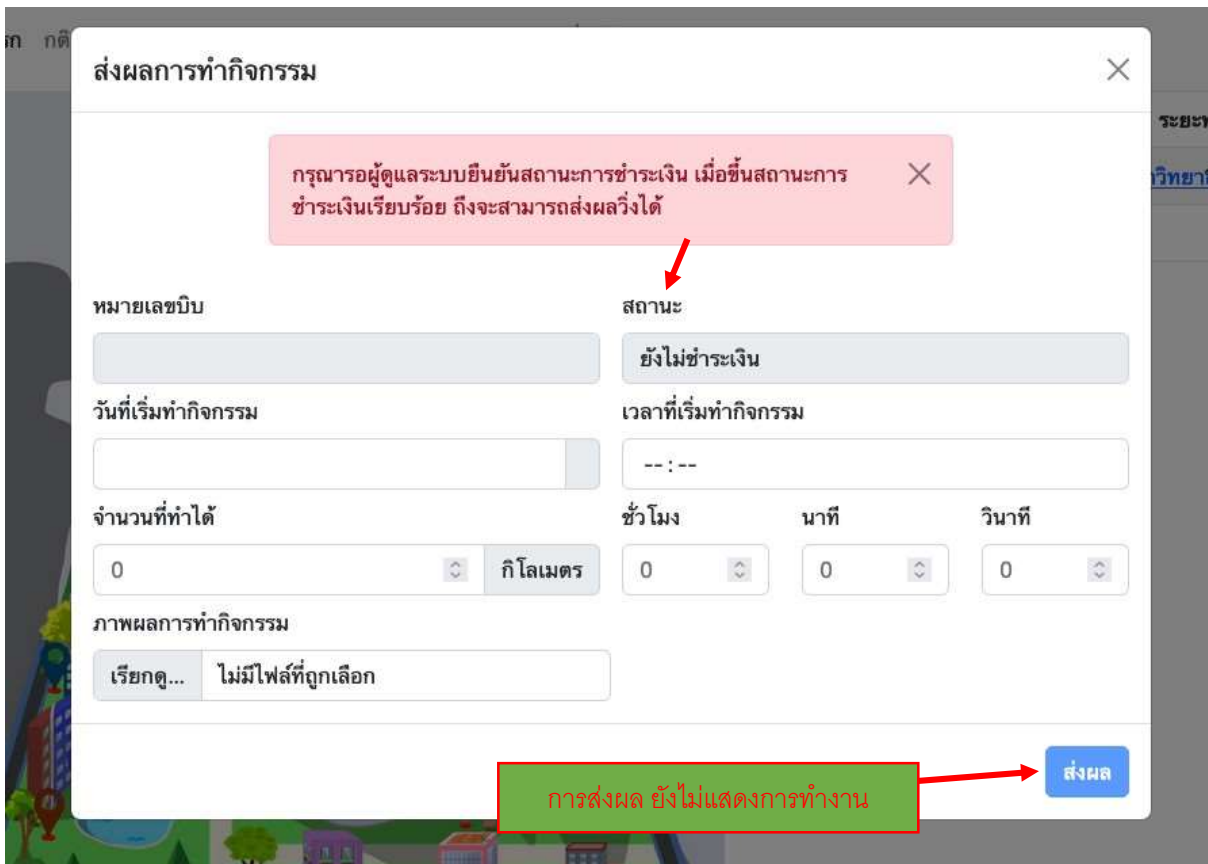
ก กติ

ส่งผลการทำกิจกรรม

ระยะ

วิทยา

กรุณารอผู้ดูแลระบบยืนยันสถานะการชำระเงิน เมื่อขึ้นสถานะการชำระเงินเรียบร้อย ถึงจะสามารถส่งผลวิ่งได้

หมายเลขบิบ

สถานะ

ยังไม่ชำระเงิน

วันที่เริ่มทำกิจกรรม

เวลาที่เริ่มทำกิจกรรม

--:--

จำนวนที่ทำได้

0

กิโลเมตร

ชั่วโมง

0

นาที

0

วินาที

0

ภาพผลการทำกิจกรรม

เรียกดู...

ไม่มีไฟล์ที่ถูกเลือก

การส่งผล ยังไม่แสดงการทำงาน

ส่งผล